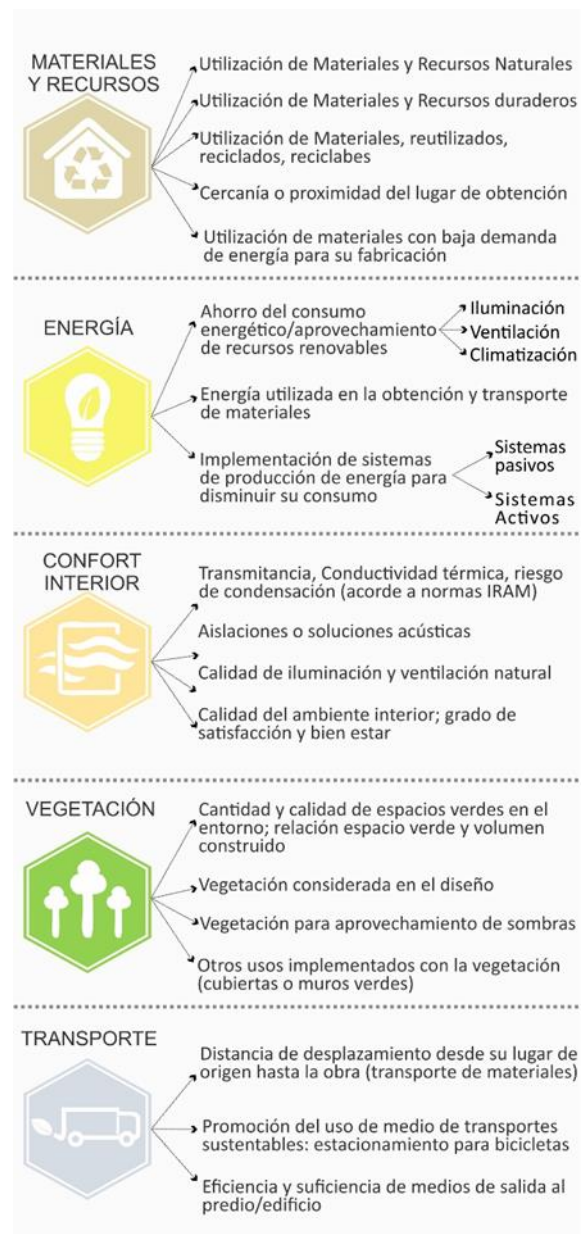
MATERIALES Y RECURSOS

Utilización de Materiales y Recursos Naturales

Utilización de Materiales y Recursos duraderos

Utilización de Materiales, reutilizados, reciclados, reciclabes

Cercanía o proximidad del lugar de obtención

Utilización de materiales con baja demanda de energía para su fabricación

ENERGÍA

Ahorro del consumo energético/aprovechamiento de recursos renovables

Iluminación

Ventilación

Climatización

Energía utilizada en la obtención y transporte de materiales

Implementación de sistemas de producción de energía para disminuir su consumo

Sistemas pasivos

Sistemas Activos

CONFORT INTERIOR

Transmitancia, Conductividad térmica, riesgo de condensación (acorde a normas IRAM)

Aislaciones o soluciones acústicas

Calidad de iluminación y ventilación natural

Calidad del ambiente interior; grado de satisfacción y bien estar

VEGETACIÓN

Cantidad y calidad de espacios verdes en el entorno; relación espacio verde y volumen construido

Vegetación considerada en el diseño

Vegetación para aprovechamiento de sombras

Otros usos implementados con la vegetación (cubiertas o muros verdes)

TRANSPORTE

Distancia de desplazamiento desde su lugar de origen hasta la obra (transporte de materiales)

Promoción del uso de medio de transportes sustentables: estacionamiento para bicicletas

Eficiencia y suficiencia de medios de salida al predio/edificio